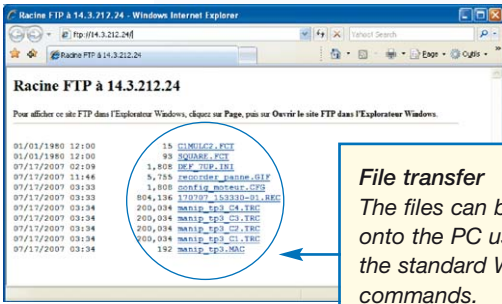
Racine FTP à 14.3.212.24 - Windows Internet Explorer

ftp://14.3.212.24/

Yahoo! Search

Racine FTP à 14.3.212.24

Page · Outils ·

Racine FTP à 14.3.212.24

Pour afficher ce site FTP dans l'Explorateur Windows, cliquez sur Page, puis sur Ouvrir le site FTP dans l'Explorateur Windows.

01/01/1980 12:00 15 C1MULC2.FCT
01/01/1980 12:00 93 SQUARE.FCT
07/17/2007 02:09 1,808 DEF_TUP.INI
07/17/2007 11:46 5,755 recorder_panne.GIF
07/17/2007 03:33 1,808 config_moteur.CFG
07/17/2007 03:33 804,136 170707_153330-01.REC
07/17/2007 03:34 200,034 manip_tp3_C4.TRC
07/17/2007 03:34 200,034 manip_tp3_C3.TRC
07/17/2007 03:34 200,034 manip_tp3_C2.TRC
07/17/2007 03:34 200,034 manip_tp3_C1.TRC
07/17/2007 03:33 192 manip_tp3.MAC

File transfer
The files can b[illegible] onto the PC u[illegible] the standard W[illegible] commands.